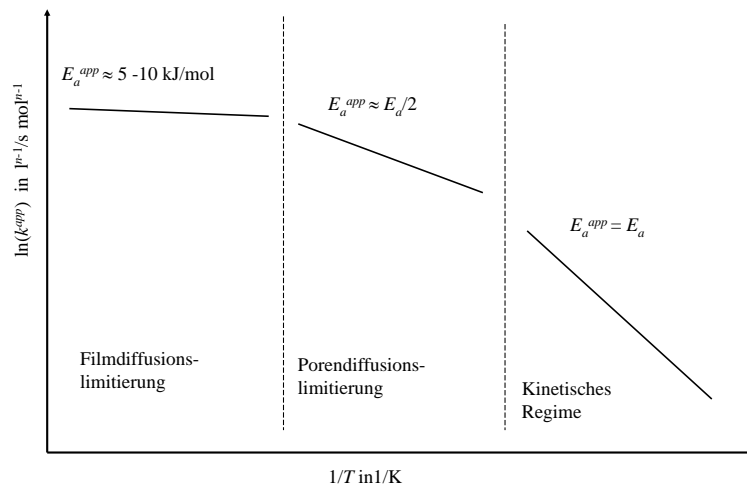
$E_a^{app} \approx 5$ -10 kJ/mol

$E_a^{app} \approx E_a/2$

$E_a^{app} = E_a$

$\ln(k^{app})$ in $l^{n-1}/s\ mol^{n-1}$

Filmdiffusions-limitierung

Porendiffusions-limitierung

Kinetisches Regime

$1/T$ in1/K